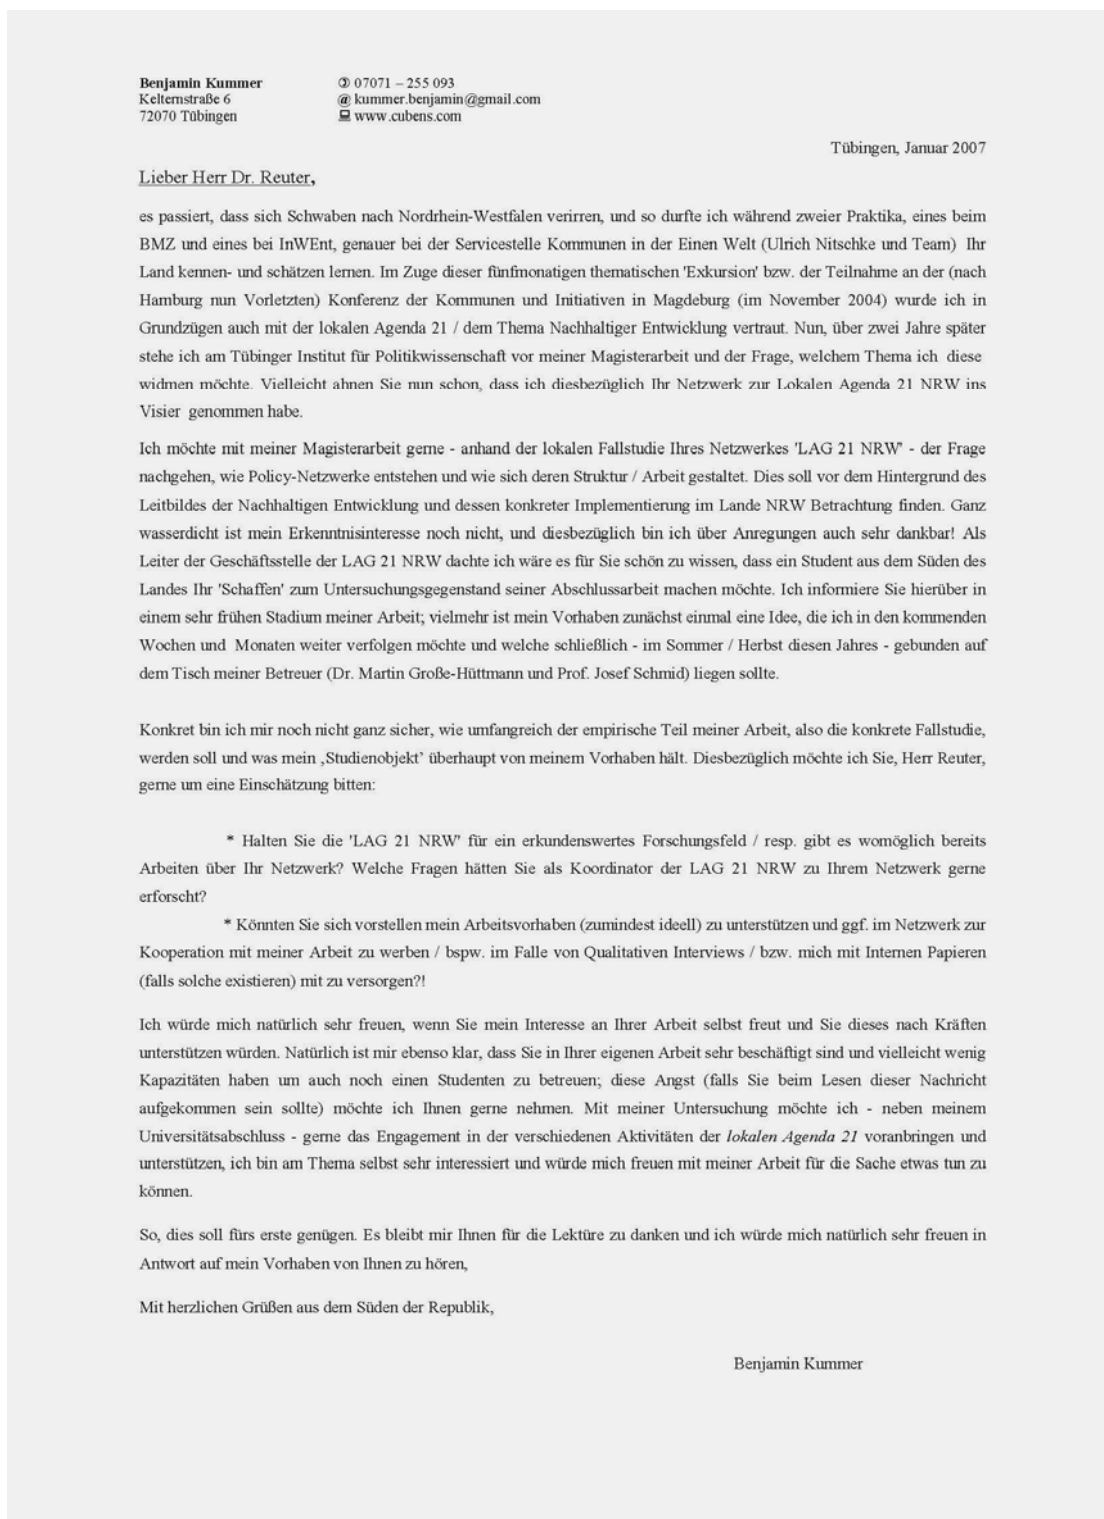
**Benjamin Kummer**
Kelternstraße 6
72070 Tübingen

✆ 07071 – 255 093
@ kummer.benjamin@gmail.com
🖳 www.cubens.com

Tübingen, Januar 2007

Lieber Herr Dr. Reuter,

es passiert, dass sich Schwaben nach Nordrhein-Westfalen verirren, und so durfte ich während zweier Praktika, eines beim BMZ und eines bei InWEnt, genauer bei der Servicestelle Kommunen in der Einen Welt (Ulrich Nitschke und Team) Ihr Land kennen- und schätzen lernen. Im Zuge dieser fünfmonatigen thematischen 'Exkursion' bzw. der Teilnahme an der (nach Hamburg nun Vorletzten) Konferenz der Kommunen und Initiativen in Magdeburg (im November 2004) wurde ich in Grundzügen auch mit der lokalen Agenda 21 / dem Thema Nachhaltiger Entwicklung vertraut. Nun, über zwei Jahre später stehe ich am Tübinger Institut für Politikwissenschaft vor meiner Magisterarbeit und der Frage, welchem Thema ich diese widmen möchte. Vielleicht ahnen Sie nun schon, dass ich diesbezüglich Ihr Netzwerk zur Lokalen Agenda 21 NRW ins Visier genommen habe.

Ich möchte mit meiner Magisterarbeit gerne - anhand der lokalen Fallstudie Ihres Netzwerkes 'LAG 21 NRW' - der Frage nachgehen, wie Policy-Netzwerke entstehen und wie sich deren Struktur / Arbeit gestaltet. Dies soll vor dem Hintergrund des Leitbildes der Nachhaltigen Entwicklung und dessen konkreter Implementierung im Lande NRW Betrachtung finden. Ganz wasserdicht ist mein Erkenntnisinteresse noch nicht, und diesbezüglich bin ich über Anregungen auch sehr dankbar! Als Leiter der Geschäftsstelle der LAG 21 NRW dachte ich wäre es für Sie schön zu wissen, dass ein Student aus dem Süden des Landes Ihr 'Schaffen' zum Untersuchungsgegenstand seiner Abschlussarbeit machen möchte. Ich informiere Sie hierüber in einem sehr frühen Stadium meiner Arbeit; vielmehr ist mein Vorhaben zunächst einmal eine Idee, die ich in den kommenden Wochen und Monaten weiter verfolgen möchte und welche schließlich - im Sommer / Herbst diesen Jahres - gebunden auf dem Tisch meiner Betreuer (Dr. Martin Große-Hüttmann und Prof. Josef Schmid) liegen sollte.

Konkret bin ich mir noch nicht ganz sicher, wie umfangreich der empirische Teil meiner Arbeit, also die konkrete Fallstudie, werden soll und was mein ‚Studienobjekt' überhaupt von meinem Vorhaben hält. Diesbezüglich möchte ich Sie, Herr Reuter, gerne um eine Einschätzung bitten:

* Halten Sie die 'LAG 21 NRW' für ein erkundenswertes Forschungsfeld / resp. gibt es womöglich bereits Arbeiten über Ihr Netzwerk? Welche Fragen hätten Sie als Koordinator der LAG 21 NRW zu Ihrem Netzwerk gerne erforscht?

* Könnten Sie sich vorstellen mein Arbeitsvorhaben (zumindest ideell) zu unterstützen und ggf. im Netzwerk zur Kooperation mit meiner Arbeit zu werben / bspw. im Falle von Qualitativen Interviews / bzw. mich mit Internen Papieren (falls solche existieren) mit zu versorgen?!

Ich würde mich natürlich sehr freuen, wenn Sie mein Interesse an Ihrer Arbeit selbst freut und Sie dieses nach Kräften unterstützen würden. Natürlich ist mir ebenso klar, dass Sie in Ihrer eigenen Arbeit sehr beschäftigt sind und vielleicht wenig Kapazitäten haben um auch noch einen Studenten zu betreuen; diese Angst (falls Sie beim Lesen dieser Nachricht aufgekommen sein sollte) möchte ich Ihnen gerne nehmen. Mit meiner Untersuchung möchte ich - neben meinem Universitätsabschluss - gerne das Engagement in der verschiedenen Aktivitäten der *lokalen Agenda 21* voranbringen und unterstützen, ich bin am Thema selbst sehr interessiert und würde mich freuen mit meiner Arbeit für die Sache etwas tun zu können.

So, dies soll fürs erste genügen. Es bleibt mir Ihnen für die Lektüre zu danken und ich würde mich natürlich sehr freuen in Antwort auf mein Vorhaben von Ihnen zu hören,

Mit herzlichen Grüßen aus dem Süden der Republik,

Benjamin Kummer